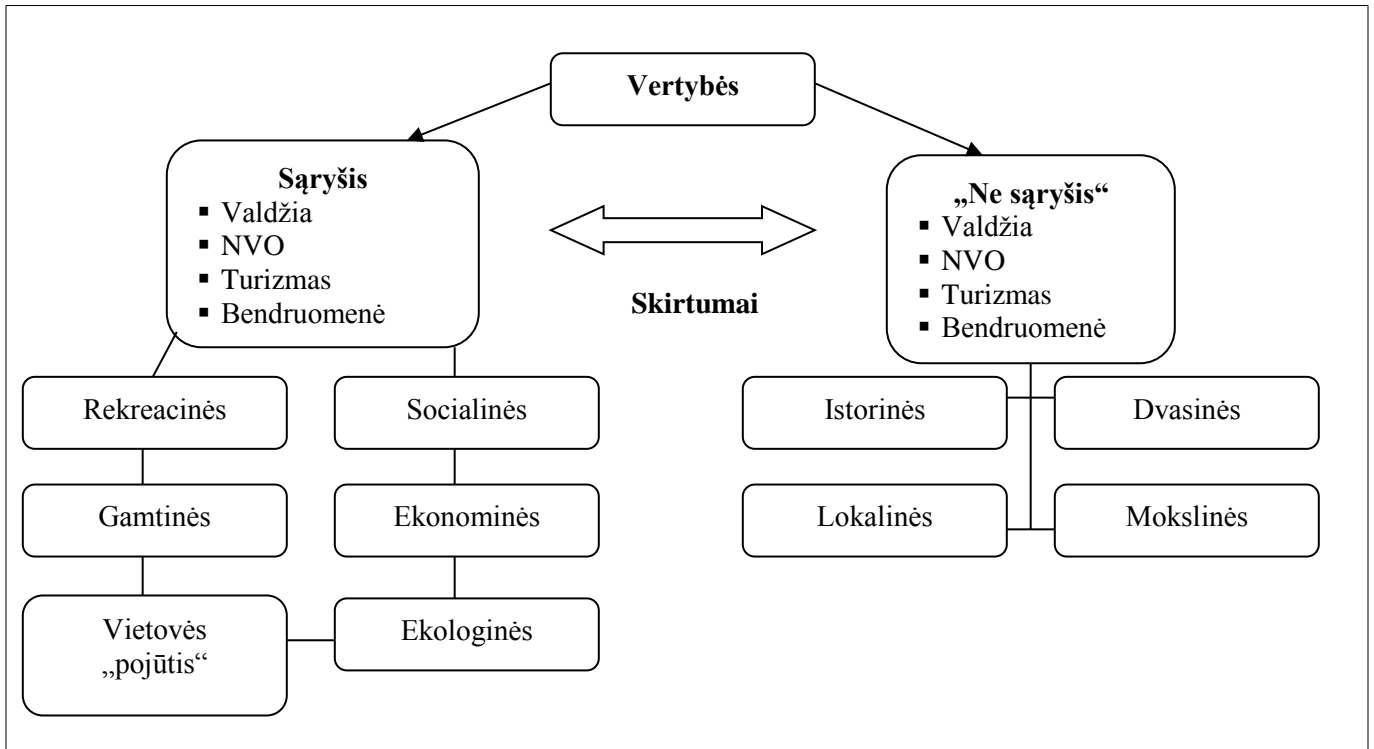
Vertybės

Sąryšis
▪ Valdžia
▪ NVO
▪ Turizmas
▪ Bendruomenė

Skirtumai

„Ne sąryšis“
▪ Valdžia
▪ NVO
▪ Turizmas
▪ Bendruomenė

Rekreacinės

Socialinės

Gamtinės

Ekonominės

Vietovės „pojūtis“

Ekologinės

Istorinės

Dvasinės

Lokalinės

Mokslinės